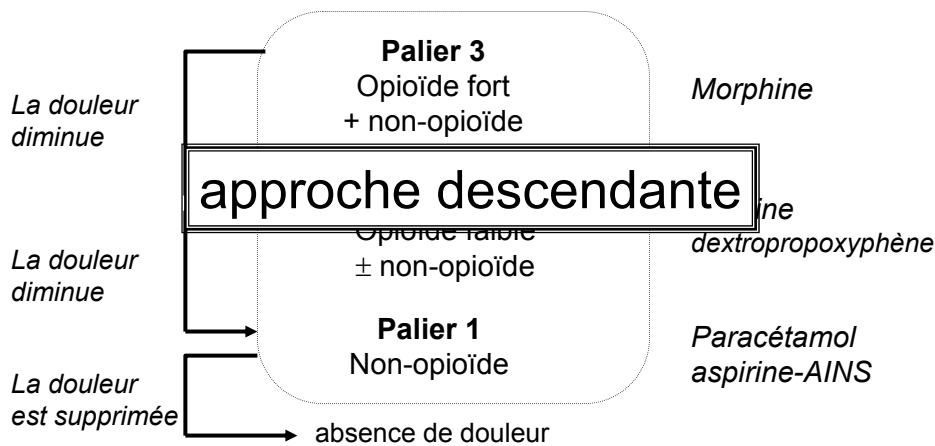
La douleur diminue

Palier 3
Opioïde fort
+ non-opioïde

Morphine

approche descendante

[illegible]ine
dextropropoxyphène

La douleur diminue

Opioïde faible
$\pm$ non-opioïde

Palier 1
Non-opioïde

Paracétamol
aspirine-AINS

La douleur est supprimée

absence de douleur